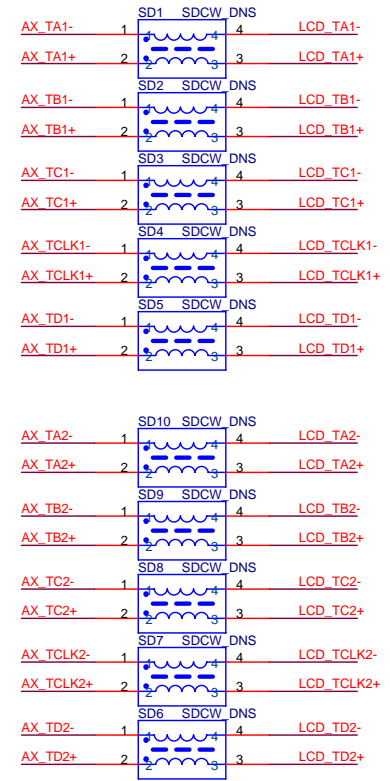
SD1 SDCW_DNS
AX_TA1- 1 4 4 LCD_TA1-
AX_TA1+ 2 2 3 3 LCD_TA1+

SD2 SDCW_DNS
AX_TB1- 1 4 4 LCD_TB1-
AX_TB1+ 2 2 3 3 LCD_TB1+

SD3 SDCW_DNS
AX_TC1- 1 1 4 4 LCD_TC1-
AX_TC1+ 2 2 3 3 LCD_TC1+

SD4 SDCW_DNS
AX_TCLK1- 1 4 4 LCD_TCLK1-
AX_TCLK1+ 2 2 3 3 LCD_TCLK1+

SD5 SDCW_DNS
AX_TD1- 1 4 4 LCD_TD1-
AX_TD1+ 2 2 3 3 LCD_TD1+

SD10 SDCW_DNS
AX_TA2- 1 4 4 LCD_TA2-
AX_TA2+ 2 2 3 3 LCD_TA2+

SD9 SDCW_DNS
AX_TB2- 1 1 4 4 LCD_TB2-
AX_TB2+ 2 2 3 3 LCD_TB2+

SD8 SDCW_DNS
AX_TC2- 1 4 4 LCD_TC2-
AX_TC2+ 2 2 3 3 LCD_TC2+

SD7 SDCW_DNS
AX_TCLK2- 1 4 4 LCD_TCLK2-
AX_TCLK2+ 2 2 3 3 LCD_TCLK2+

SD6 SDCW_DNS
AX_TD2- 1 4 4 LCD_TD2-
AX_TD2+ 2 2 3 3 LCD_TD2+